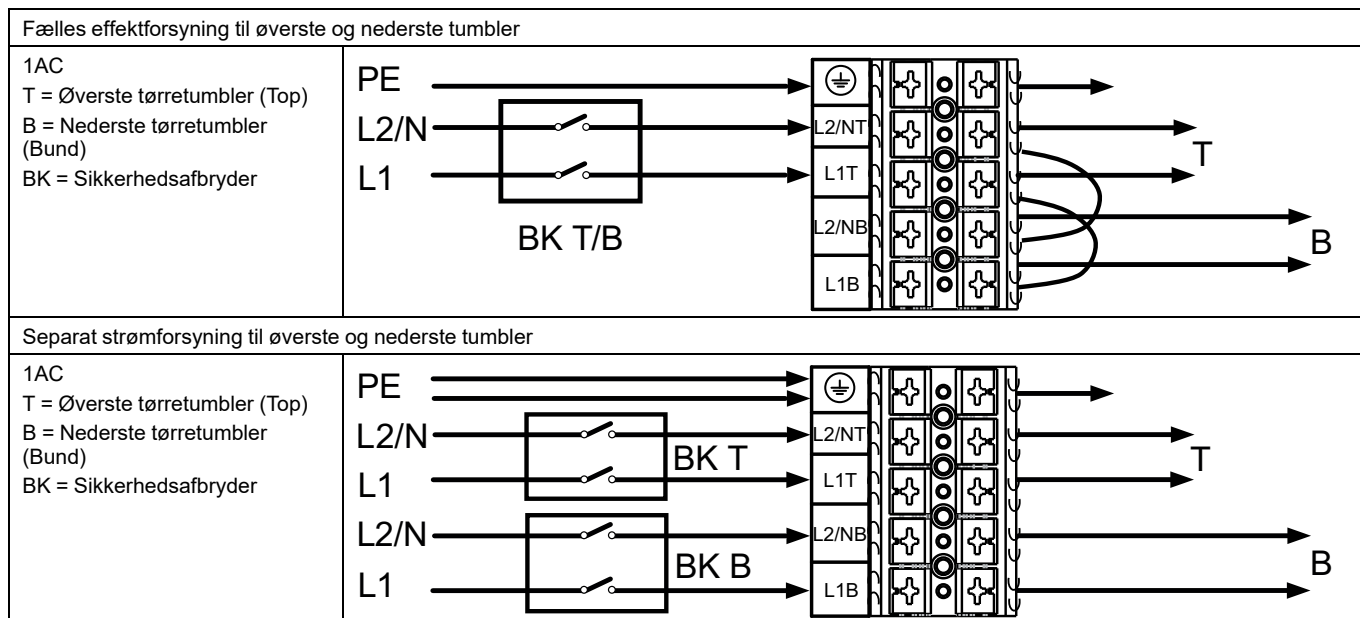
Fælles effektforsyning til øverste og nederste tumbler

1AC
T = Øverste tørretumbler (Top)
B = Nederste tørretumbler (Bund)
BK = Sikkerhedsafbryder

PE
L2/N
L1
BK T/B
L2/NT
L1T
L2/NB
L1B
T
B

Separat strømforsyning til øverste og nederste tumbler

1AC
T = Øverste tørretumbler (Top)
B = Nederste tørretumbler (Bund)
BK = Sikkerhedsafbryder

PE
L2/N
L1
L2/N
L1
BK T
BK B
L2/NT
L1T
L2/NB
L1B
T
B